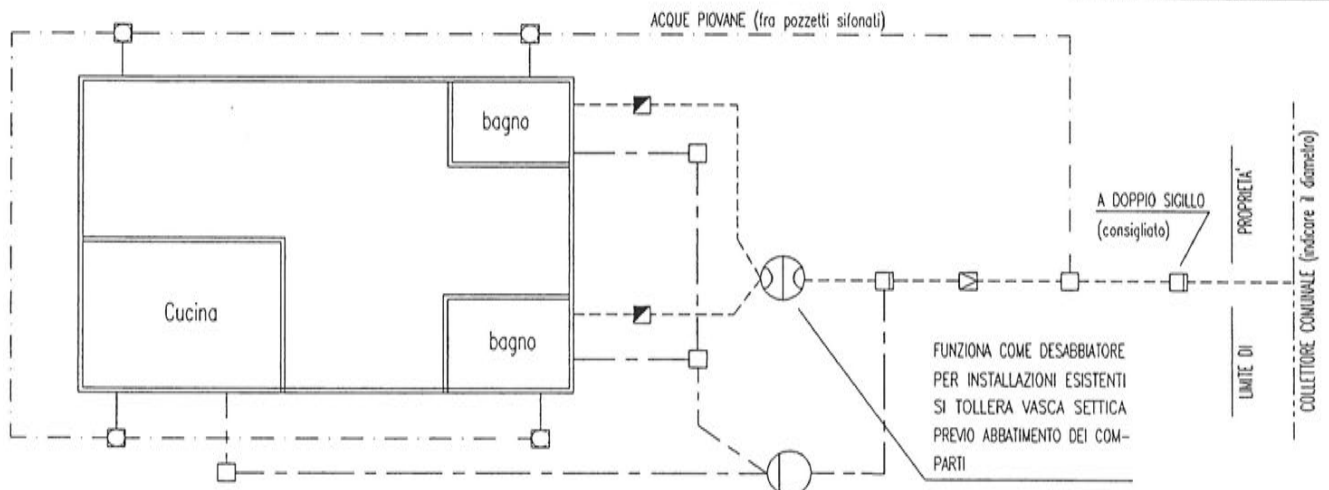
ACQUE PIOVANE (fra pozzetti sifonati)

bagno

Cucina

bagno

A DOPPIO SIGILLO

(consigliato)

PROPRIETA'

LIMITE DI

COLLETTORE COMUNALE (indicare il diametro)

FUNZIONA COME DESABBIATORE PER INSTALLAZIONI ESISTENTI SI TOLLERA VASCA SETTICA PREVIO ABBATIMENTO DEI COMPARTI